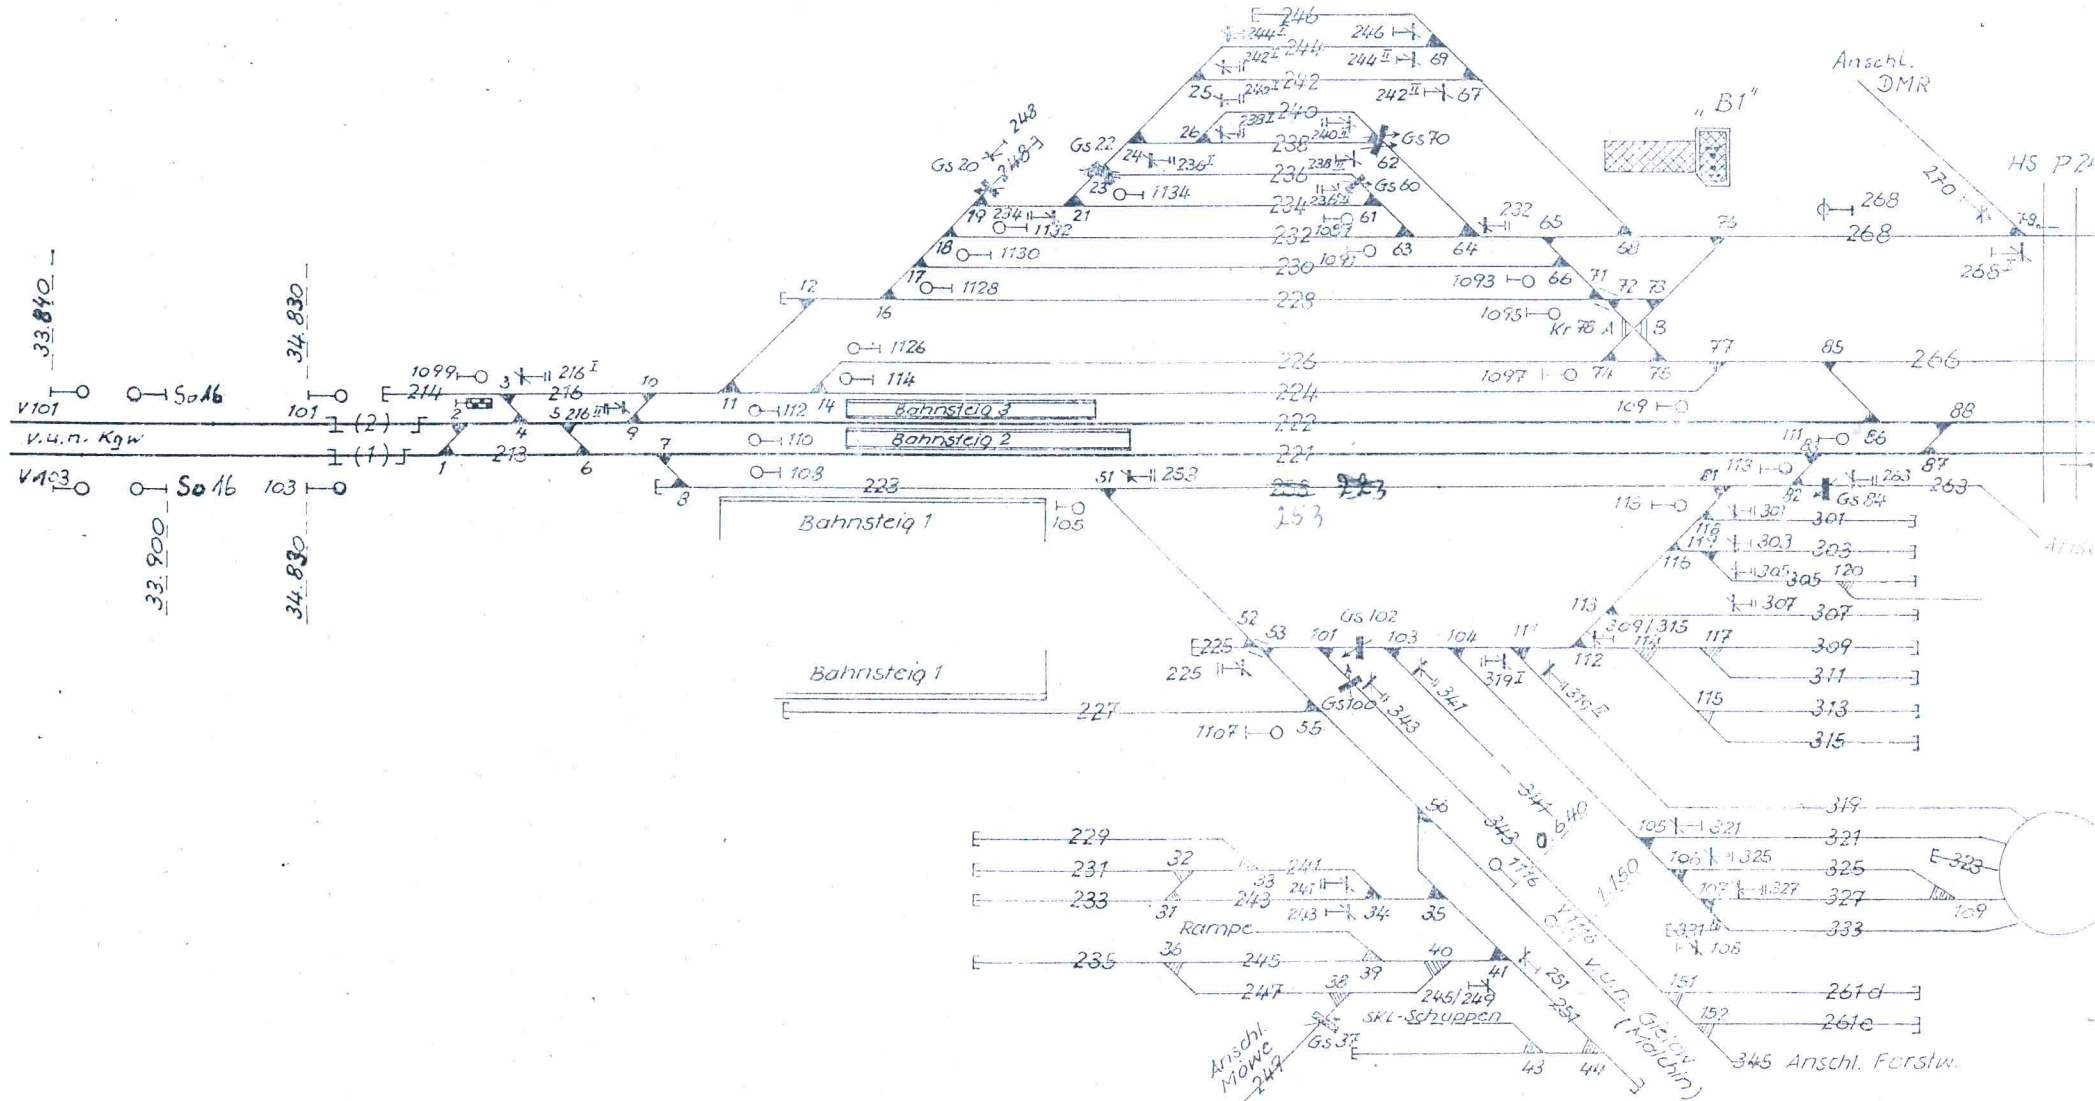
246
244 I 244
242 I
246
244 II 69
242
25 240 I 242
242 II 67
Anschl. DMR
„B1"
HS P2
270
26 238 I 240
238 240 II
Gs 70
Gs 22
24 236 I
236 238 II
62
Gs 60
23 1134
Gs 20 248
248
19 234 21
1132
234 236 II
61
232 65
268
268
18 1130
232 1091 63
64
68
75
79
268
17 1128
230 1092
1093 66
71 72 73
12
16
228
1095 Kr 76 A B
33.840
34.830
1126
226
1097 74
77
78
85
266
1099 3 216 I
214
216
10
11
114
224
V101
So 16
101
(2)
2
5 216 II
9
112
14
Bahnsteig 3
222
109
88
V.u.n. Kgw
4
110
Bahnsteig 2
111
86
(1)
1
213
6
7
221
87
V103
So 16
103
108
51 253
113
81
263
263
8
223
253 253
253
82
Gs 84
Bahnsteig 1
105
115
301
301
33.900
34.830
116
303
117
303
116
305 305
120
307
307
118
309/315
117
309
52 53
Gs 102
101
103
104
111
112
225
225
319 I
319 II
311
Bahnsteig 1
341
Gs 100
343
115
313
227
1107 55
315
344
640
56
343
319
229
105 321
321
1150
231
32
241
1176
106 325
325
323
233
33
241
37
243
243
34
35
107 327
327
109
Rampe
Y116
331
108
333
235
36
245
39
40
41
251
v.u.n.
151
261d
247
38
245/249
251
Güstrow
152
261e
SKL-Schuppen
(Malchin)
Anschl. Mowe
247
Gs 37
43
44
345 Anschl. Forstw.